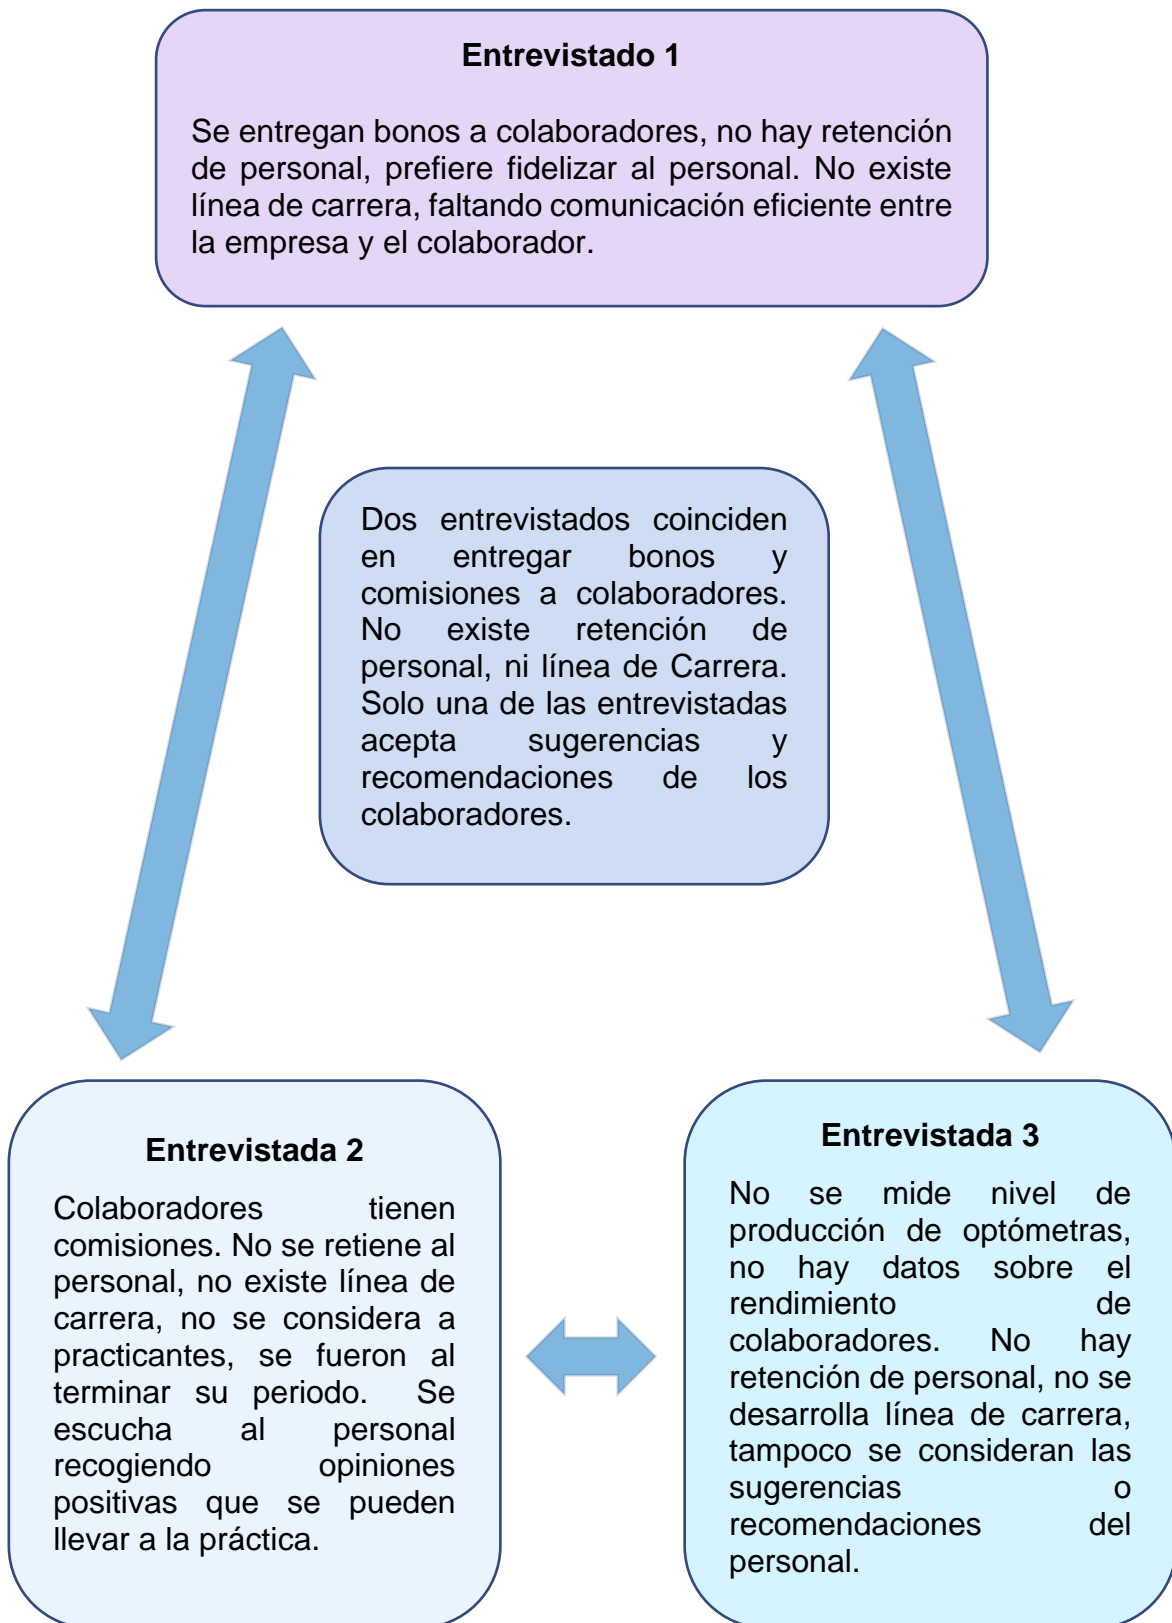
**Entrevistado 1**

Se entregan bonos a colaboradores, no hay retención de personal, prefiere fidelizar al personal. No existe línea de carrera, faltando comunicación eficiente entre la empresa y el colaborador.

Dos entrevistados coinciden en entregar bonos y comisiones a colaboradores. No existe retención de personal, ni línea de Carrera. Solo una de las entrevistadas acepta sugerencias y recomendaciones de los colaboradores.

**Entrevistada 2**

Colaboradores tienen comisiones. No se retiene al personal, no existe línea de carrera, no se considera a practicantes, se fueron al terminar su periodo. Se escucha al personal recogiendo opiniones positivas que se pueden llevar a la práctica.

**Entrevistada 3**

No se mide nivel de producción de optómetras, no hay datos sobre el rendimiento de colaboradores. No hay retención de personal, no se desarrolla línea de carrera, tampoco se consideran las sugerencias o recomendaciones del personal.